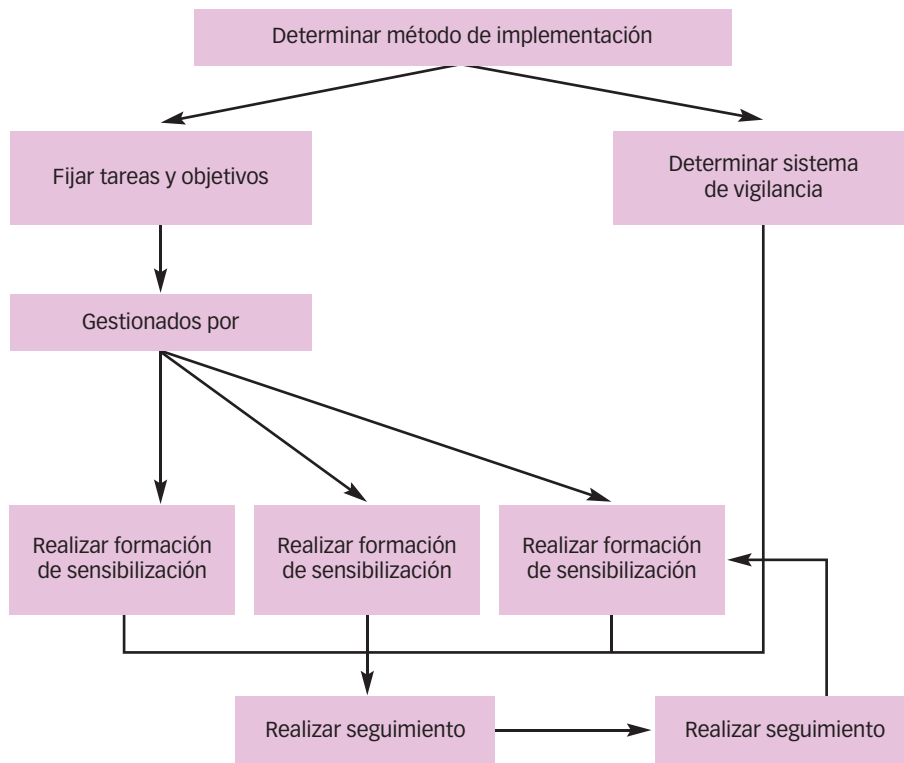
Determinar método de implementación

Fijar tareas y objetivos

Determinar sistema de vigilancia

Gestionados por

Realizar formación de sensibilización

Realizar formación de sensibilización

Realizar formación de sensibilización

Realizar seguimiento

Realizar seguimiento